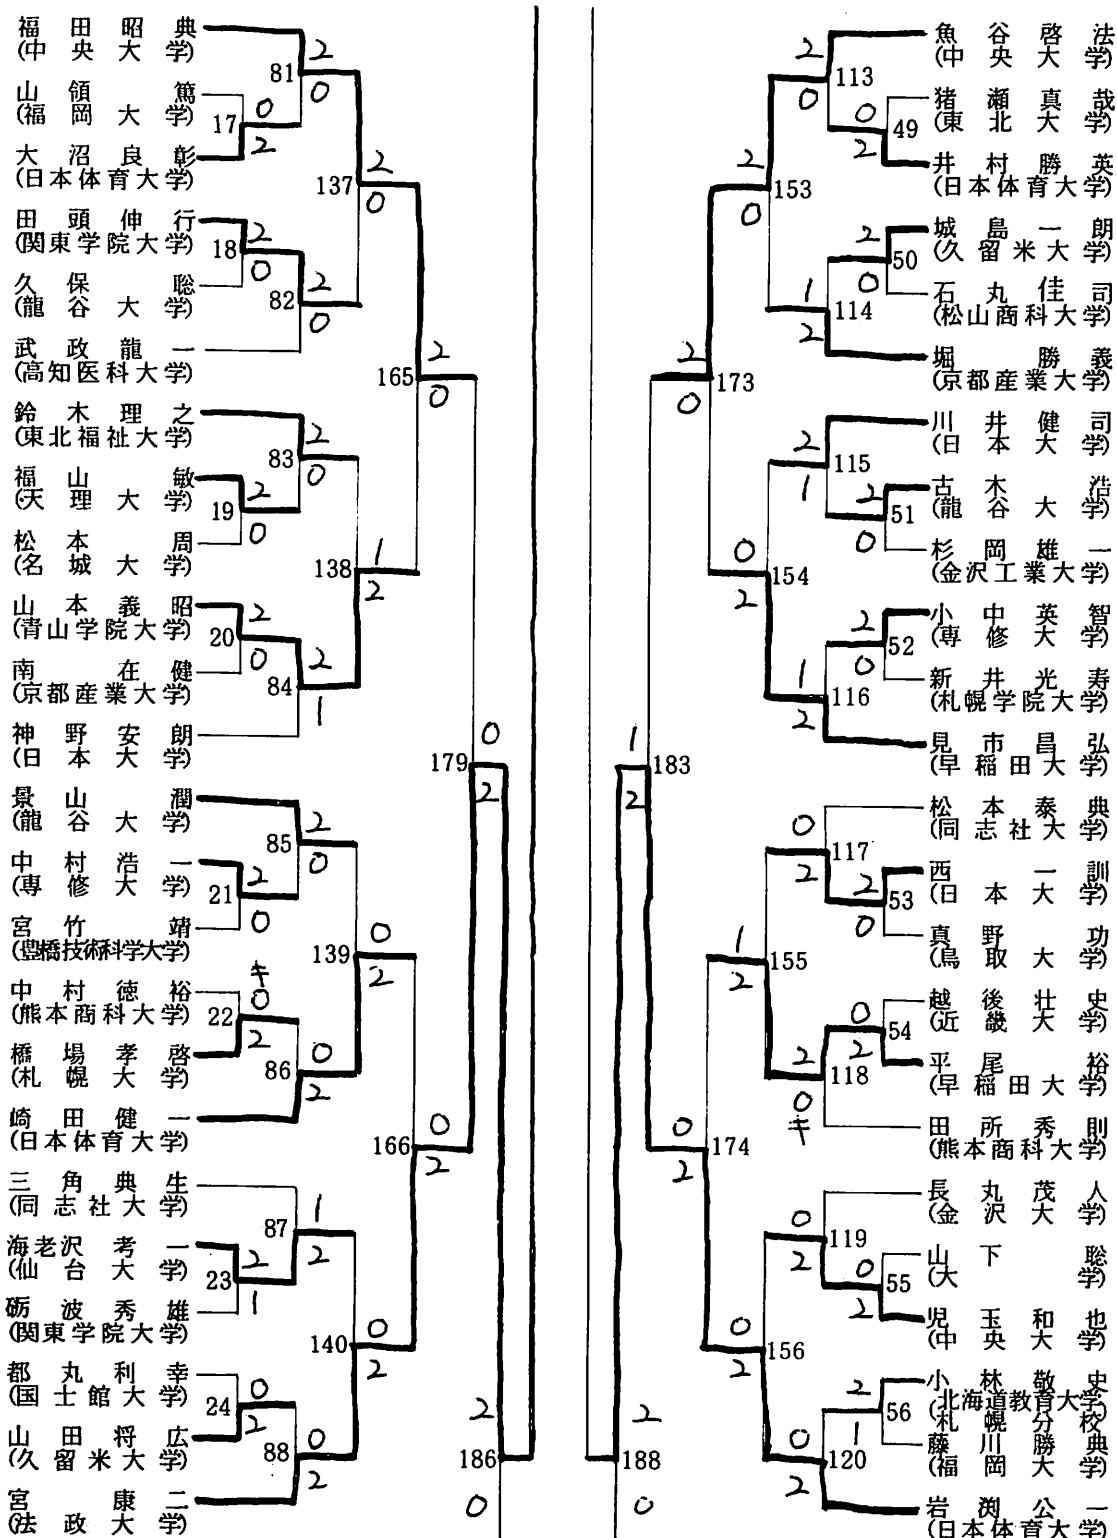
福田昭典
(中央大学)
山領篤
(福岡大学)
大沼良彰
(日本体育大学)
田頭伸行
(関東学院大学)
久保聡
(龍谷大学)
武政龍一
(高知医科大学)
鈴木理之
(東北福祉大学)
福山敏
(天理大学)
松本周
(名城大学)
山本義昭
(青山学院大学)
南在健
(京都産業大学)
神野安朗
(日本大学)
景山潤
(龍谷大学)
中村浩一
(専修大学)
宮竹靖
(豊橋技術科学大学)
中村徳裕
(熊本商科大学)
橋場孝啓
(札幌大学)
﨑田健一
(日本体育大学)
三角典生
(同志社大学)
海老沢考一
(仙台大学)
砺波秀雄
(関東学院大学)
都丸利幸
(国士館大学)
山田将広
(久留米大学)
宮康二
(法政大学)

81 2 0
17 0 2
137 2 0
18 2 0
82 2 0
165 2 0
83 2 0
19 2 0
138 1 2
20 2 0
84 2 1
179 0 2
85 2 0
21 2 0
139 0 2
22 キ 0 2
86 0 2
166 0 2
87 1 2
23 2 1
140 0 2
24 0 2
88 0 2
186 2 0

188 2 0
183 1 2
173 2 0
153 2 0
113 2 0
49 0 2
114 1 2
50 2 0
154 0 2
115 2 1
51 2 0
116 1 2
52 2 0
174 0 2
155 1 2
117 0 2
53 2 0
118 2 0 キ
54 0 2
156 0 2
119 0 2
55 0 2
120 0 2
56 2 1

魚谷啓法
(中央大学)
猪瀬真哉
(東北大学)
井村勝英
(日本体育大学)
城島一朗
(久留米大学)
石丸佳司
(松山商科大学)
堀勝義
(京都産業大学)
川井健司
(日本大学)
古木浩
(龍谷大学)
杉岡雄一
(金沢工業大学)
小中英智
(専修大学)
新井光寿
(札幌学院大学)
見市昌弘
(早稲田大学)
松本泰典
(同志社大学)
西一訓
(日本大学)
真野功
(鳥取大学)
越後壮史
(近畿大学)
平尾裕
(早稲田大学)
田所秀則
(熊本商科大学)
長丸茂人
(金沢大学)
山下聡
(大学)
児玉和也
(中央大学)
小林敬史
(北海道教育大学札幌分校)
藤川勝典
(福岡大学)
岩渕公一
(日本体育大学)